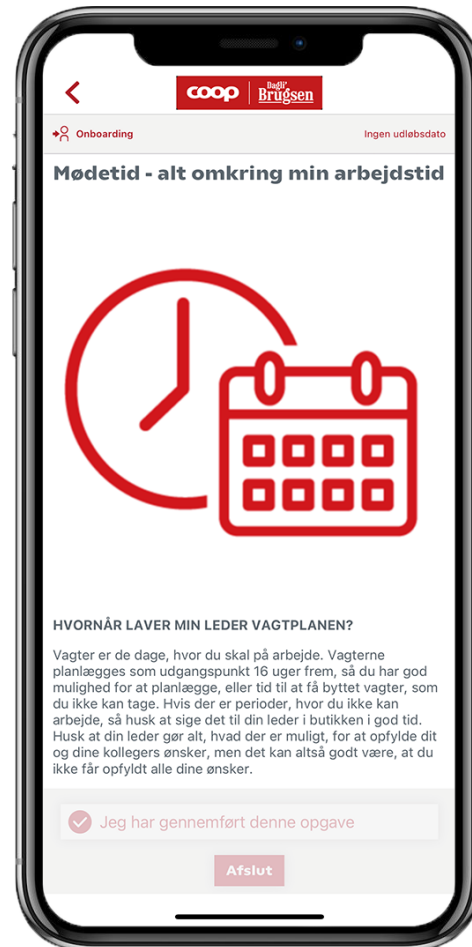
coop | Dagli' Brugsen

Onboarding

Ingen udløbsdato

Mødetid - alt omkring min arbejdstid

HVORNÅR LAVER MIN LEDER VAGTPLANEN?

Vagter er de dage, hvor du skal på arbejde. Vagterne planlægges som udgangspunkt 16 uger frem, så du har god mulighed for at planlægge, eller tid til at få byttet vagter, som du ikke kan tage. Hvis der er perioder, hvor du ikke kan arbejde, så husk at sige det til din leder i butikken i god tid. Husk at din leder gør alt, hvad der er muligt, for at opfylde dit og dine kollegers ønsker, men det kan altså godt være, at du ikke får opfyldt alle dine ønsker.

Jeg har gennemført denne opgave

Afslut